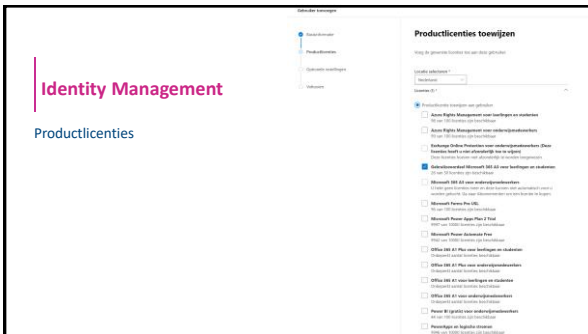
Identity Management

Productlicenties

Gebruiker toevoegen

Basisinformatie

Productlicenties

Optionele instellingen

Voltooien

Productlicenties toewijzen

Locatie selecteren *

Nederland

Licenties (1) *

Productlicenties toewijzen aan gebruikers

Azure Rights Management voor leerlingen en studenten

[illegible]

Azure Rights Management voor onderwijsmedewerkers

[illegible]

Exchange Online Protection voor onderwijsmedewerkers (Deze licentie heeft u niet afzonderlijk toe te wijzen)

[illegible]

Gebruiksvoordeel Microsoft 365 A3 voor leerlingen en studenten

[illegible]

Microsoft 365 A3 voor onderwijsmedewerkers

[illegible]

Microsoft Forms Pro USL

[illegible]

Microsoft Power Apps Plan 2 Trial

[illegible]

Microsoft Power Automate Free

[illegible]

Office 365 A1 Plus voor leerlingen en studenten

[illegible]

Office 365 A1 Plus voor onderwijsmedewerkers

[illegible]

Office 365 A1 voor leerlingen en studenten

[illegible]

Office 365 A1 voor onderwijsmedewerkers

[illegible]

Power BI (gratis) voor onderwijsmedewerkers

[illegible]

Powerapps en logische stromen

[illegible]